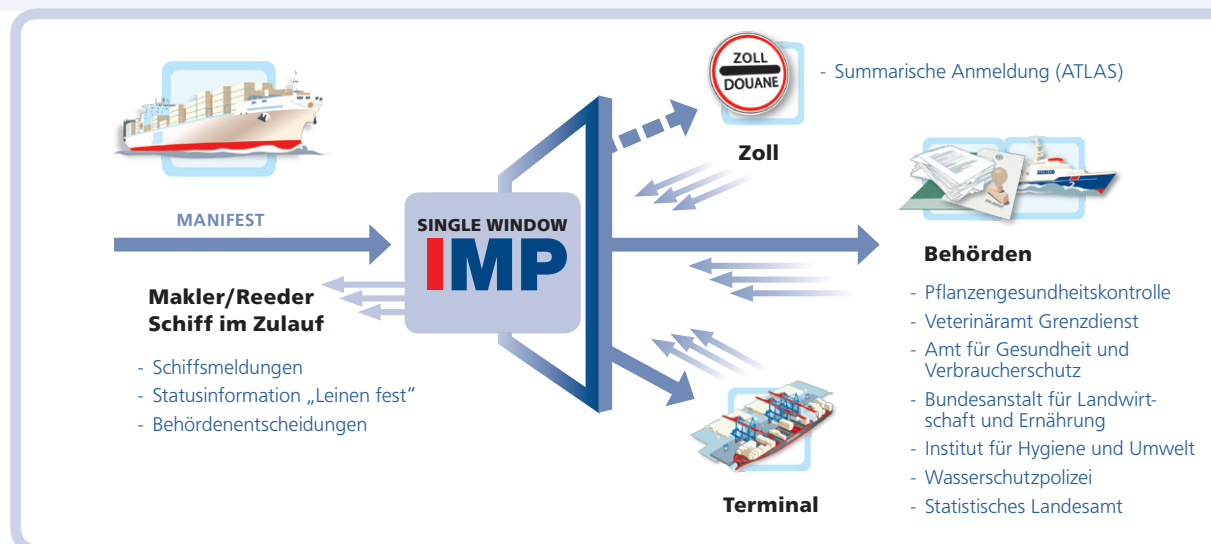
ZOLL
DOUANE

- Summarische Anmeldung (ATLAS)

Zoll

MANIFEST

SINGLE WINDOW
IMP

Behörden

- Pflanzengesundheitskontrolle
- Veterinäramt Grenzdienst
- Amt für Gesundheit und Verbraucherschutz
- Bundesanstalt für Landwirtschaft und Ernährung
- Institut für Hygiene und Umwelt
- Wasserschutzpolizei
- Statistisches Landesamt

Makler/Reeder
Schiff im Zulauf

- Schiffsmeldungen
- Statusinformation „Leinen fest"
- Behördenentscheidungen

Terminal